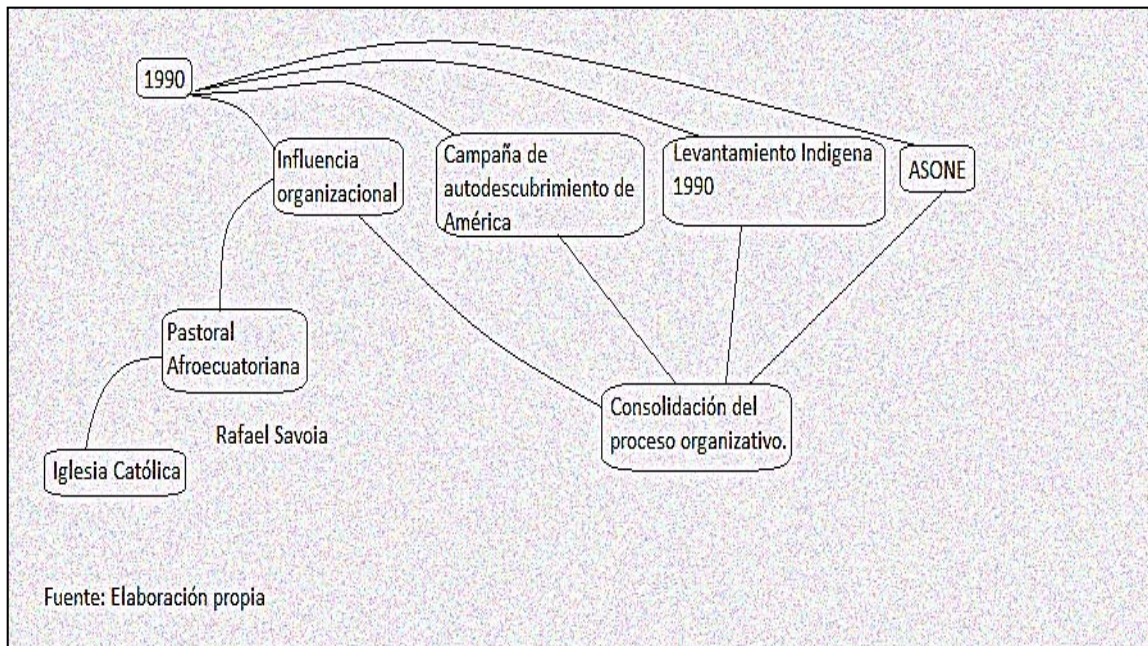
1990

Influencia organizacional

Campaña de autodescubrimiento de América

Levantamiento Indigena 1990

ASONE

Pastoral Afroecuatoriana

Consolidación del proceso organizativo.

Rafael Savoia

Iglesia Católica

Fuente: Elaboración propia